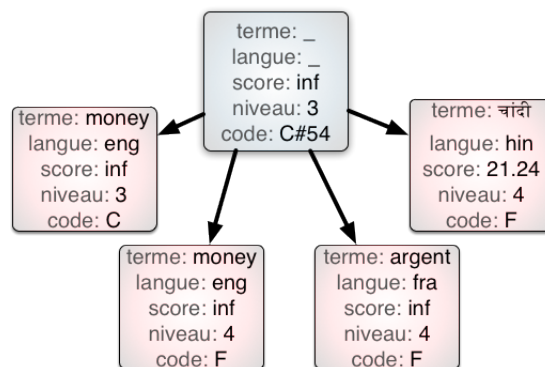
terme: _
langue: _
score: inf
niveau: 3
code: C#54

terme: money
langue: eng
score: inf
niveau: 3
code: C

terme: चांदी
langue: hin
score: 21.24
niveau: 4
code: F

terme: money
langue: eng
score: inf
niveau: 4
code: F

terme: argent
langue: fra
score: inf
niveau: 4
code: F